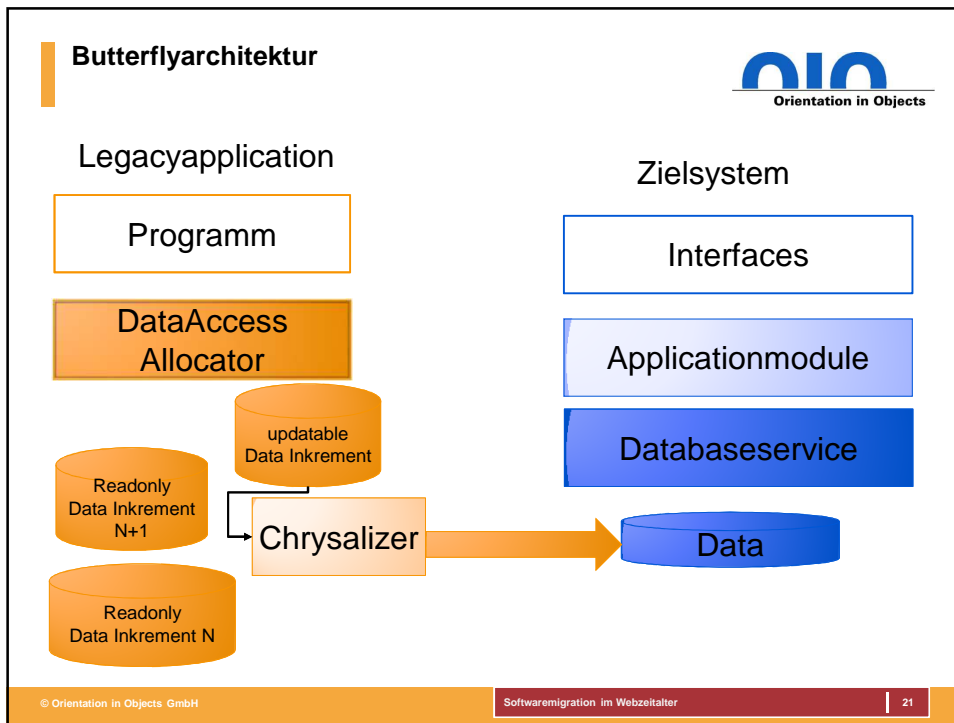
Butterflyarchitektur

Orientation in Objects

Legacyapplication

Zielsystem

Programm

Interfaces

DataAccess Allocator

Applicationmodule

updatable Data Inkrement

Databaseservice

Readonly Data Inkrement N+1

Chrysalizer

Data

Readonly Data Inkrement N

© Orientation in Objects GmbH

Softwaremigration im Webzeitalter

21